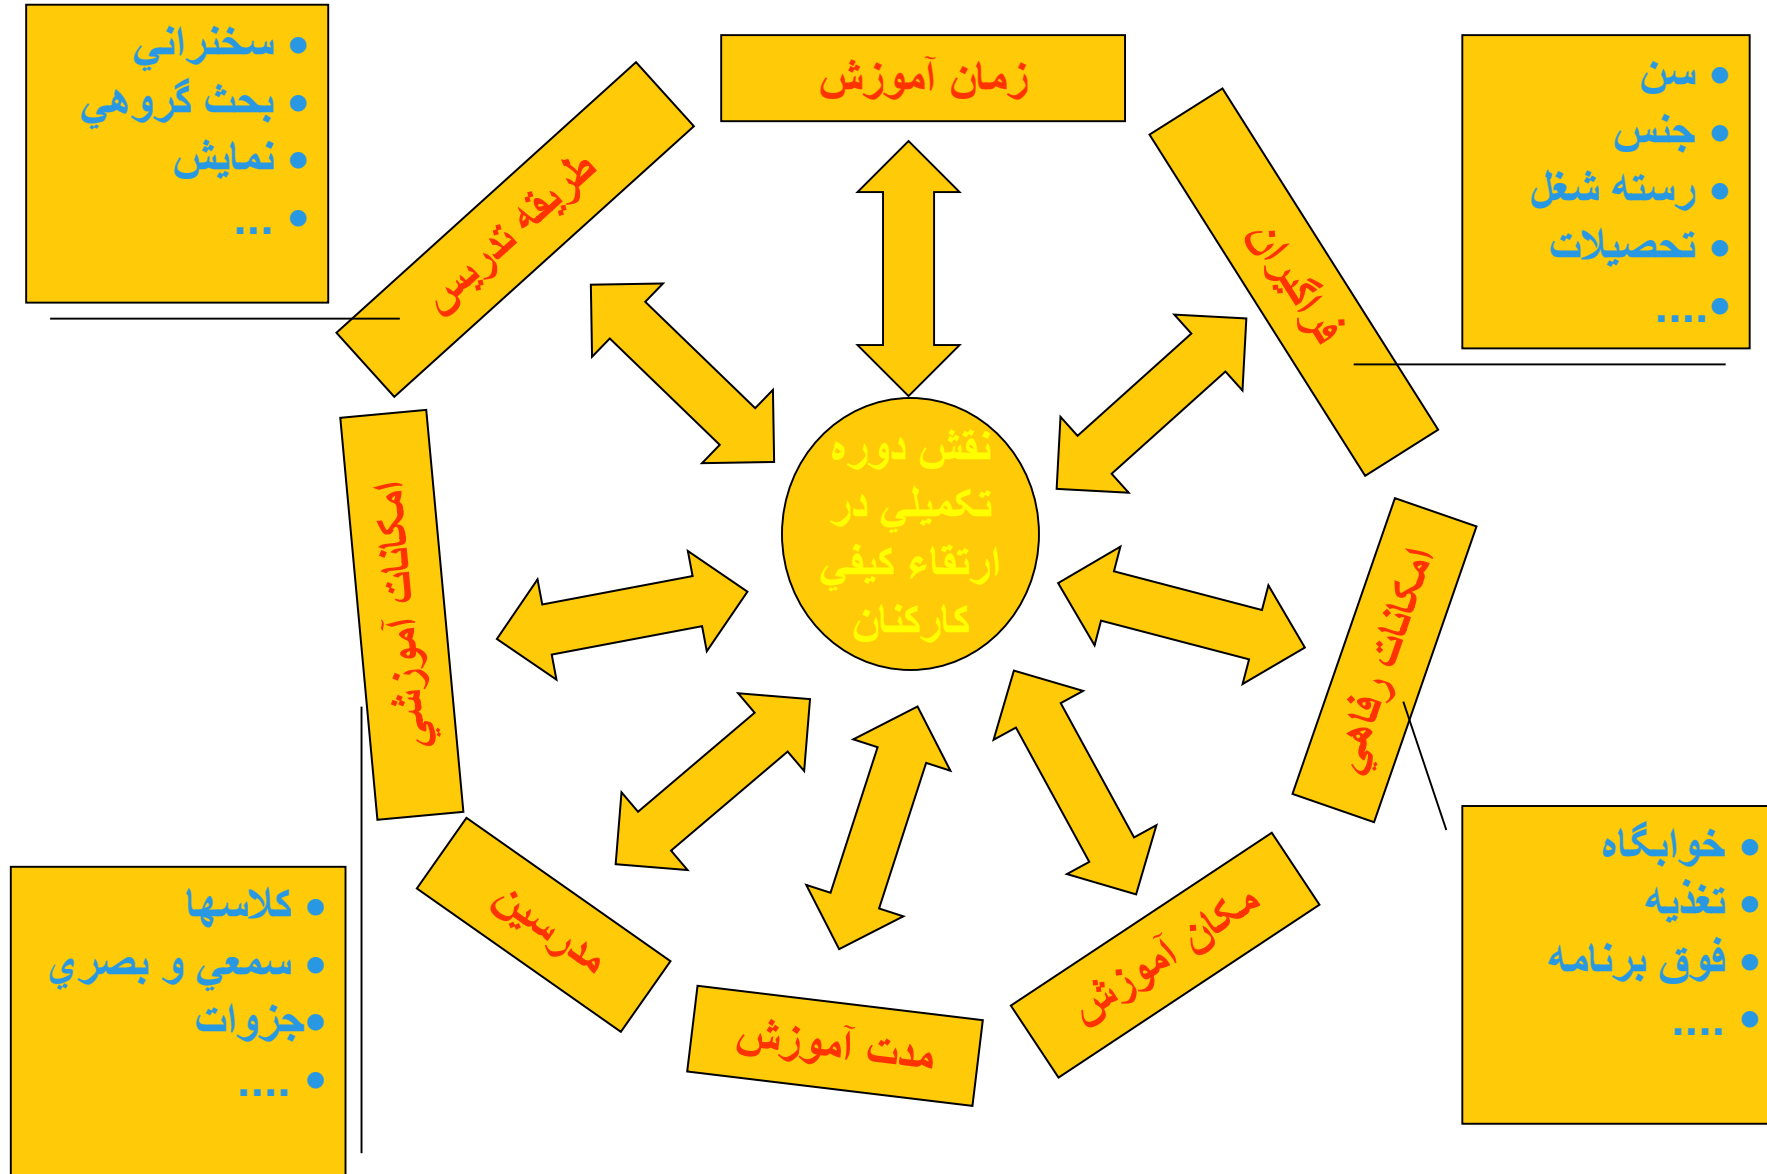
• سخنراني
• بحث گروهي
• نمايش
• ...

زمان آموزش

• سن
• جنس
• رسته شغل
• تحصيلات
• ....

طريقه تدريس

فراگيران

نقش دوره تكميلي در ارتقاء كيفي كاركنان

امكانات آموزشي

امكانات رفاهي

مدرسين

مدت آموزش

مكان آموزش

• كلاسها
• سمعي و بصري
• جزوات
• ....

• خوابگاه
• تغذيه
• فوق برنامه
• ....